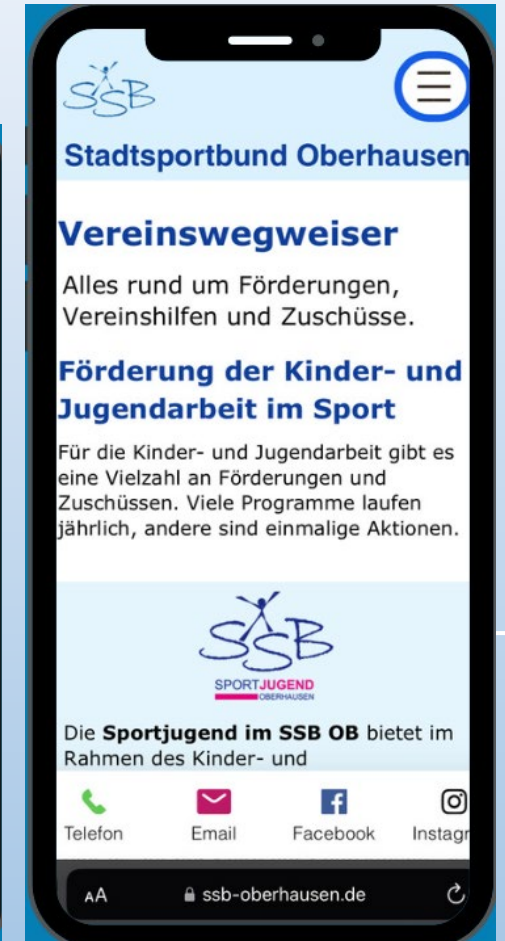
SSB

Stadtsportbund Oberhausen

Vereinswegweiser

Alles rund um Förderungen, Vereinshilfen und Zuschüsse.

Förderung der Kinder- und Jugendarbeit im Sport

Für die Kinder- und Jugendarbeit gibt es eine Vielzahl an Förderungen und Zuschüssen. Viele Programme laufen jährlich, andere sind einmalige Aktionen.

SSB
SPORTJUGEND
OBERHAUSEN

Die **Sportjugend im SSB OB** bietet im Rahmen des Kinder- und

Telefon Email Facebook Instagr

AA ssb-oberhausen.de